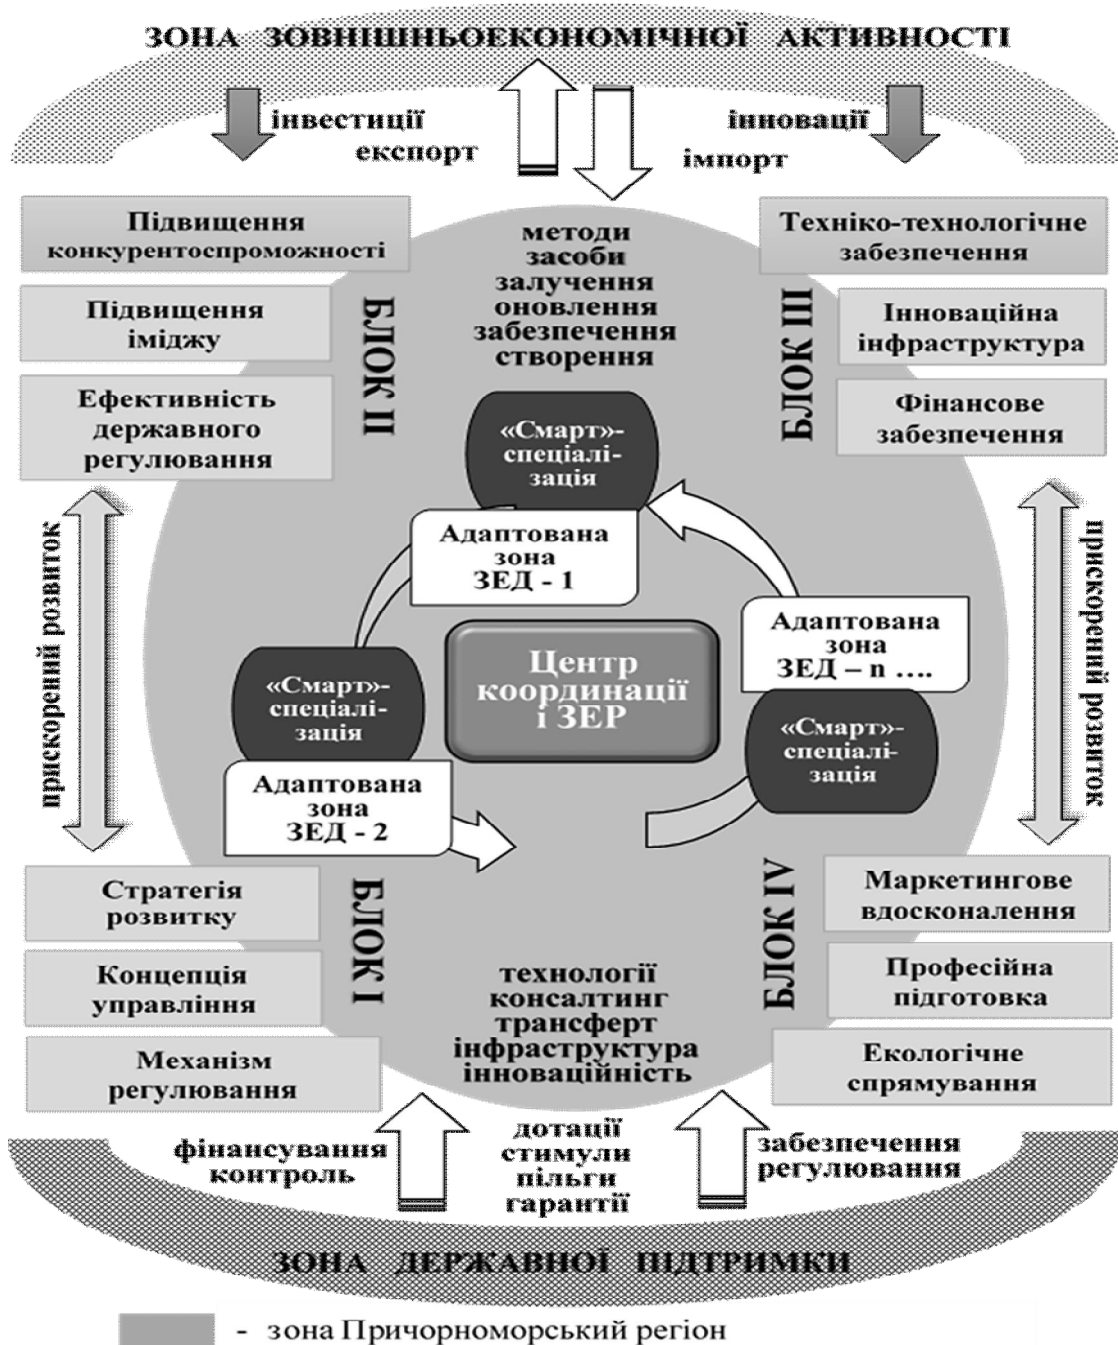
ЗОНА ЗОВНІШНЬОЕКОНОМІЧНОЇ АКТИВНОСТІ

інвестиції
експорт

інновації
імпорт

Підвищення конкурентоспроможності

методи
засоби
залучення
оновлення
забезпечення
створення

Техніко-технологічне забезпечення

Підвищення іміджу

Ефективність державного регулювання

БЛОК II

БЛОК III

Інноваційна інфраструктура

Фінансове забезпечення

«Смарт»-спеціалізація

Адаптована зона ЗЕД - 1

прискорений розвиток

прискорений розвиток

Адаптована зона ЗЕД – n ....

Центр координації і ЗЕР

«Смарт»-спеціалізація

«Смарт»-спеціалізація

Адаптована зона ЗЕД - 2

Стратегія розвитку

БЛОК I

БЛОК IV

Маркетингове вдосконалення

Концепція управління

технології
консалтинг
трансферт
інфраструктура
інноваційність

Професійна підготовка

Механізм регулювання

Екологічне спрямування

фінансування
контроль

дотації
стимули
пільги
гарантії

забезпечення
регулювання

ЗОНА ДЕРЖАВНОЇ ПІДТРИМКИ

- зона Причорноморський регіон